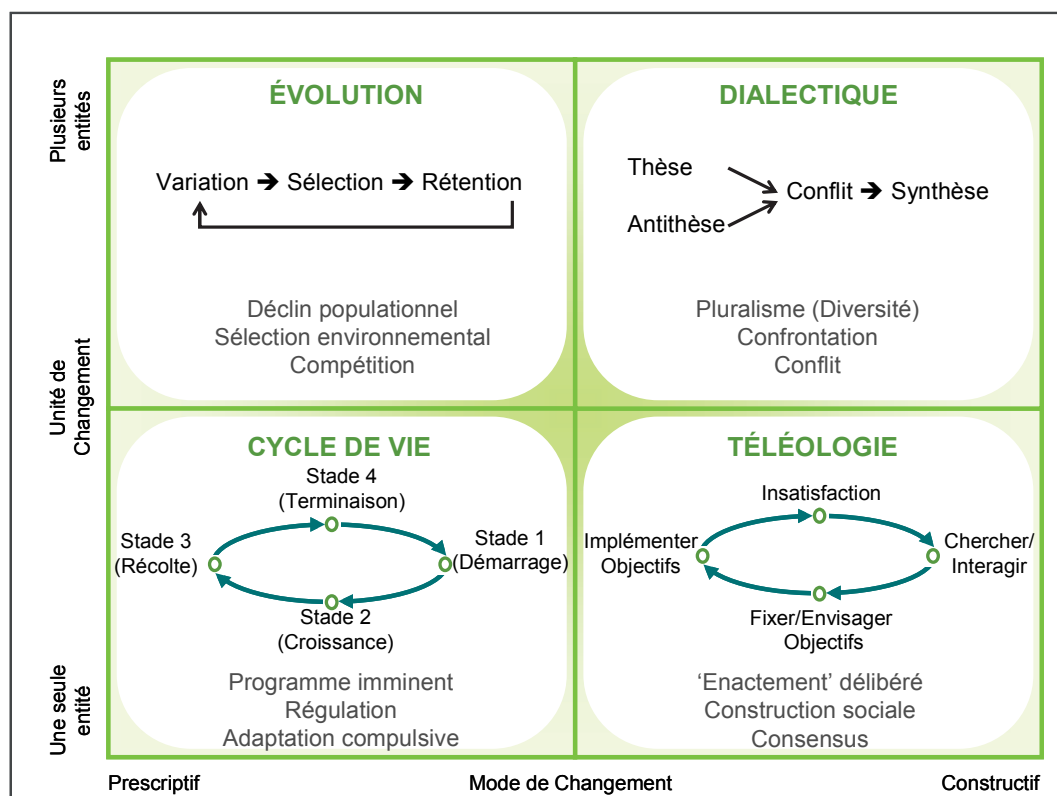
Plusieurs entités

Unité de Changement

Une seule entité

ÉVOLUTION

Variation ➔ Sélection ➔ Rétention

Déclin populationnel
Sélection environnemental
Compétition

DIALECTIQUE

Thèse
Antithèse
Conflit ➔ Synthèse

Pluralisme (Diversité)
Confrontation
Conflit

CYCLE DE VIE

Stade 4 (Terminaison)
Stade 1 (Démarrage)
Stade 2 (Croissance)
Stade 3 (Récolte)

Programme imminent
Régulation
Adaptation compulsive

TÉLÉOLOGIE

Insatisfaction
Chercher/ Interagir
Fixer/Envisager Objectifs
Implémenter Objectifs

'Enactement' délibéré
Construction sociale
Consensus

Prescriptif
Mode de Changement
Constructif